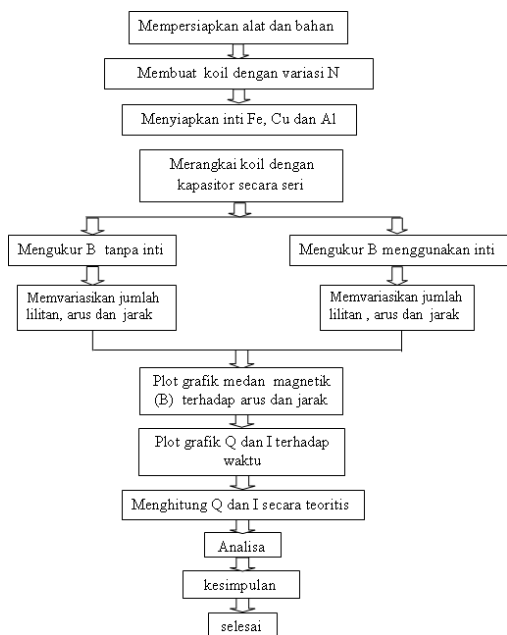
Mempersiapkan alat dan bahan

Membuat koil dengan variasi N

Menyiapkan inti Fe, Cu dan Al

Merangkai koil dengan kapasitor secara seri

Mengukur B tanpa inti

Memvariasikan jumlah lilitan, arus dan jarak

Mengukur B menggunakan inti

Memvariasikan jumlah lilitan , arus dan jarak

Plot grafik medan magnetik (B) terhadap arus dan jarak

Plot grafik Q dan I terhadap waktu

Menghitung Q dan I secara teoritis

Analisa

kesimpulan

selesai